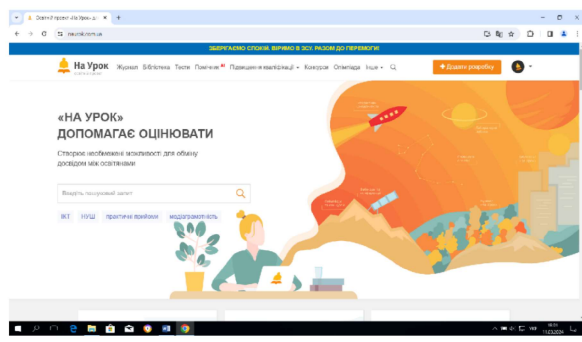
Освітній проект «На Урок» для ×

naurok.com.ua

ЗБЕРІГАЄМО СПОКІЙ. ВІРИМО В ЗСУ. РАЗОМ ДО ПЕРЕМОГИ!

На Урок

Журнал Бібліотека Тести Помічник Підвищення кваліфікації Конкурси Олімпіада Інше

+ Додати розробку

«НА УРОК» ДОПОМАГАЄ ОЦІНЮВАТИ

Створює необмежені можливості для обміну досвідом між освітянами

Введіть пошуковий запит

ВКТ НУШ практичні прийоми медіаграмотність